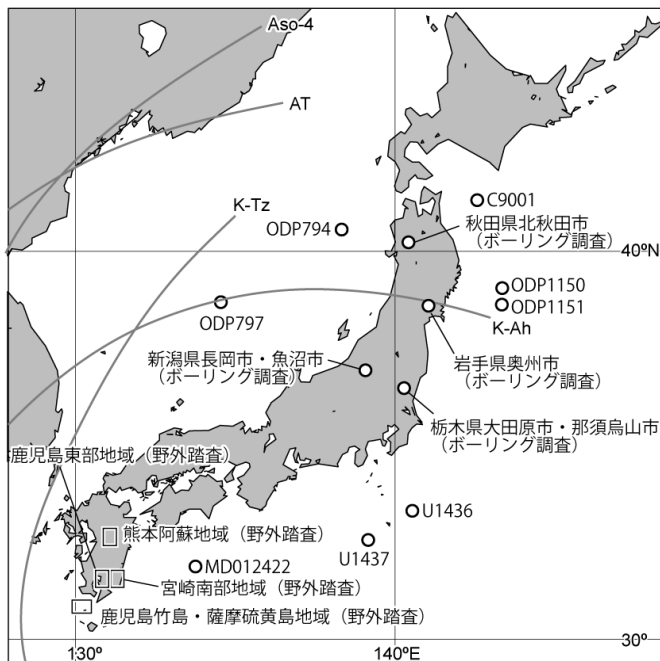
Aso-4
AT
K-Tz
C9001
ODP794
秋田県北秋田市
(ボーリング調査)
40ºN
ODP1150
ODP1151
ODP797
K-Ah
岩手県奥州市
(ボーリング調査)
新潟県長岡市・魚沼市
(ボーリング調査)
栃木県大田原市・那須烏山市
(ボーリング調査)
鹿児島東部地域(野外踏査)
U1436
熊本阿蘇地域(野外踏査)
U1437
MD012422
宮崎南部地域(野外踏査)
鹿児島竹島・薩摩硫黄島地域(野外踏査)
130º
140ºE
30º